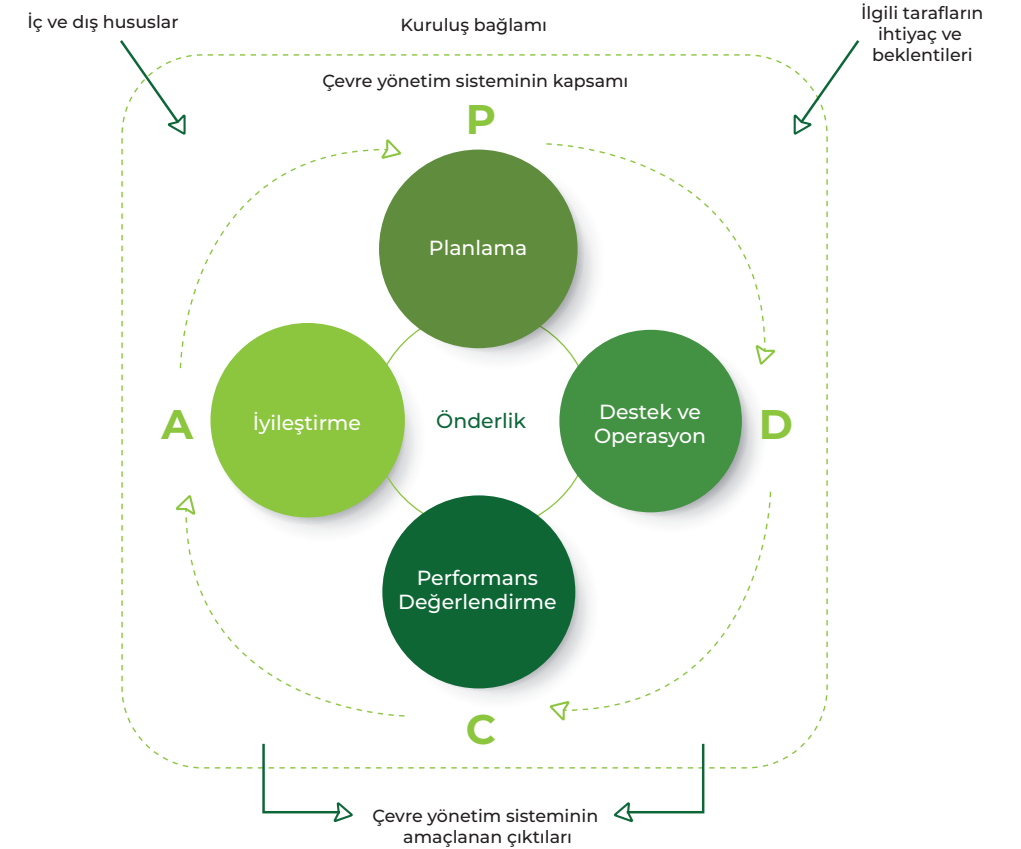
İç ve dış hususlar

Kuruluş bağlamı

İlgili tarafların ihtiyaç ve beklentileri

Çevre yönetim sisteminin kapsamı

P

Planlama

A

İyileştirme

Önderlik

Destek ve Operasyon

D

Performans Değerlendirme

C

Çevre yönetim sisteminin amaçlanan çıktıları